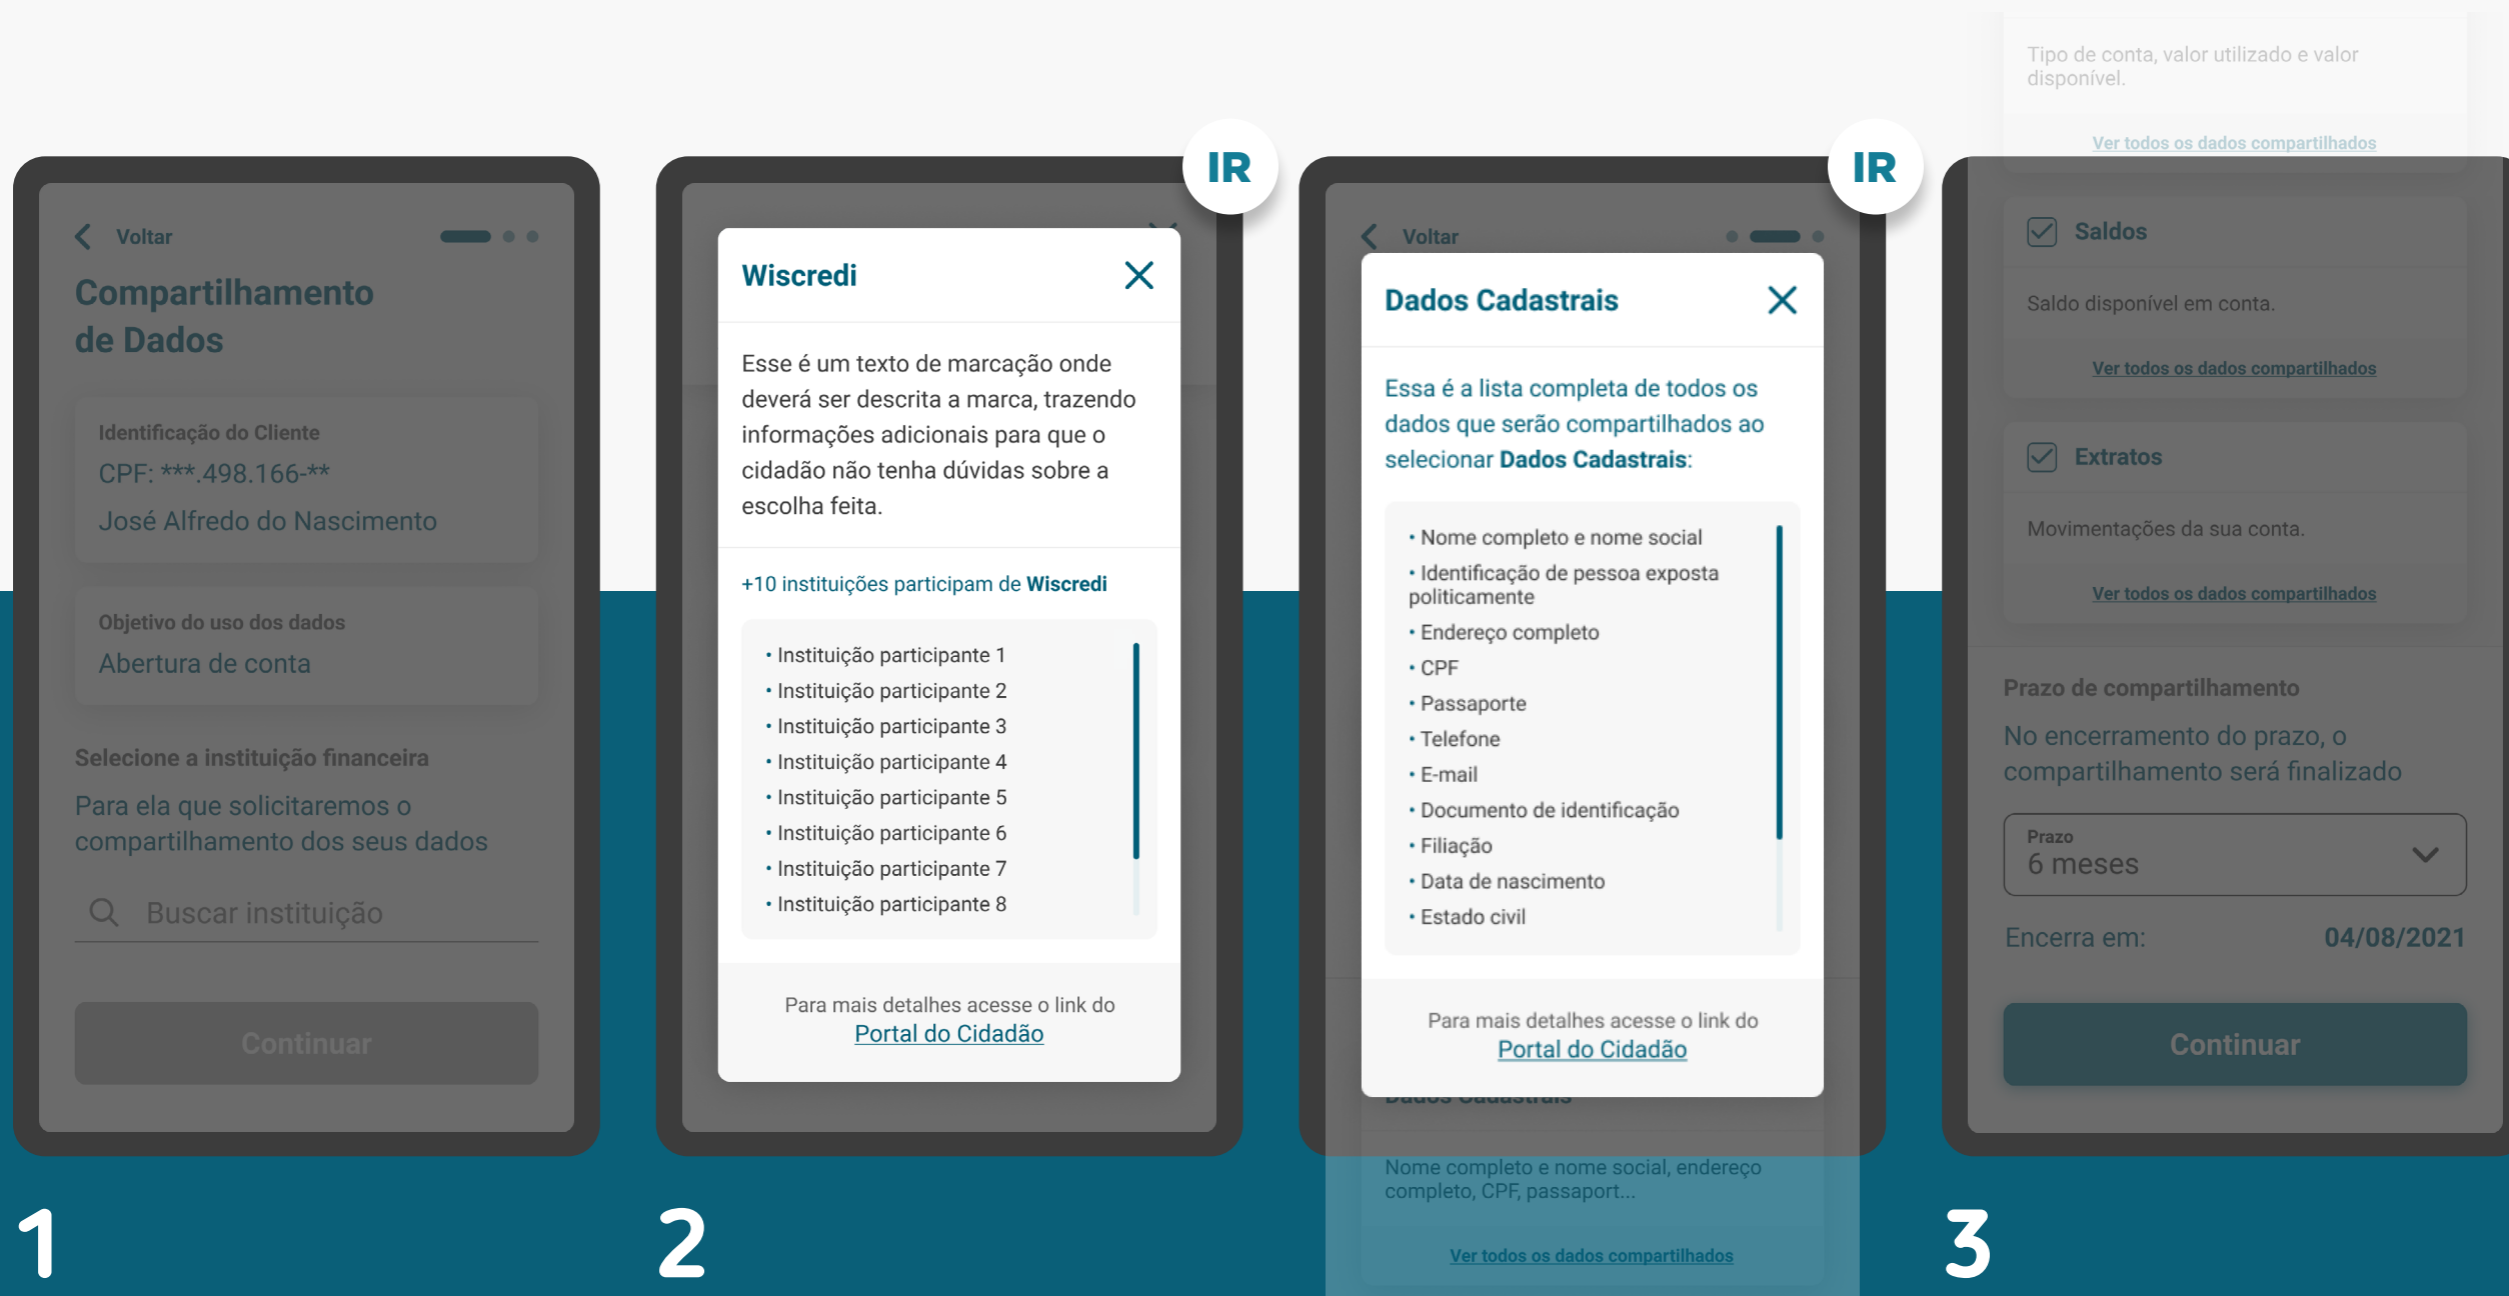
Voltar

Compartilhamento de Dados

Identificação do Cliente
CPF: ***.498.166-**
José Alfredo do Nascimento

Objetivo do uso dos dados
Abertura de conta

Selecione a instituição financeira
Para ela que solicitaremos o compartilhamento dos seus dados

Buscar instituição

Continuar

1

IR

Wiscredi

Esse é um texto de marcação onde deverá ser descrita a marca, trazendo informações adicionais para que o cidadão não tenha dúvidas sobre a escolha feita.

+10 instituições participam de **Wiscredi**

• Instituição participante 1
• Instituição participante 2
• Instituição participante 3
• Instituição participante 4
• Instituição participante 5
• Instituição participante 6
• Instituição participante 7
• Instituição participante 8

Para mais detalhes acesse o link do
Portal do Cidadão

2

IR

Voltar

Dados Cadastrais

Essa é a lista completa de todos os dados que serão compartilhados ao selecionar **Dados Cadastrais**:

• Nome completo e nome social
• Identificação de pessoa exposta politicamente
• Endereço completo
• CPF
• Passaporte
• Telefone
• E-mail
• Documento de identificação
• Filiação
• Data de nascimento
• Estado civil

Para mais detalhes acesse o link do
Portal do Cidadão

Dados Cadastrais

Nome completo e nome social, endereço completo, CPF, passaport...

Ver todos os dados compartilhados

Tipo de conta, valor utilizado e valor disponível.

Ver todos os dados compartilhados

Saldos

Saldo disponível em conta.

Ver todos os dados compartilhados

Extratos

Movimentações da sua conta.

Ver todos os dados compartilhados

Prazo de compartilhamento
No encerramento do prazo, o compartilhamento será finalizado

Prazo
6 meses

Encerra em: 04/08/2021

Continuar

3